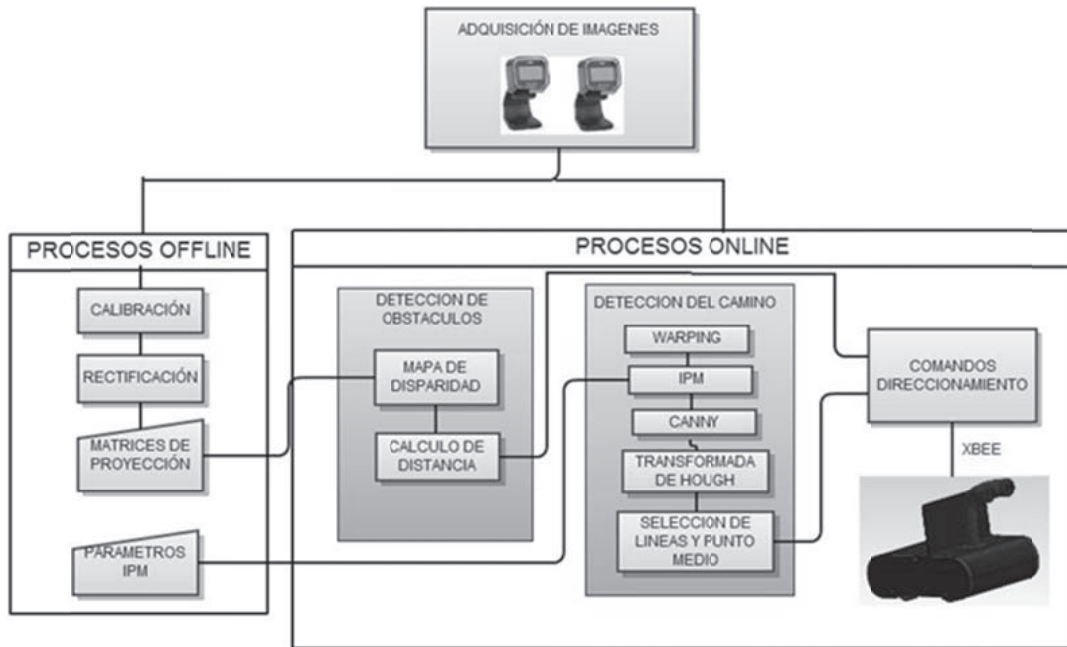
ADQUISICIÓN DE IMAGENES

PROCESOS OFFLINE

CALIBRACIÓN

RECTIFICACIÓN

MATRICES DE PROYECCIÓN

PARAMETROS IPM

PROCESOS ONLINE

DETECCION DE OBSTACULOS

MAPA DE DISPARIDAD

CALCULO DE DISTANCIA

DETECCION DEL CAMINO

WARPING

IPM

CANNY

TRANSFORMADA DE HOUGH

SELECCION DE LINEAS Y PUNTO MEDIO

COMANDOS DIRECCIONAMIENTO

XBEE